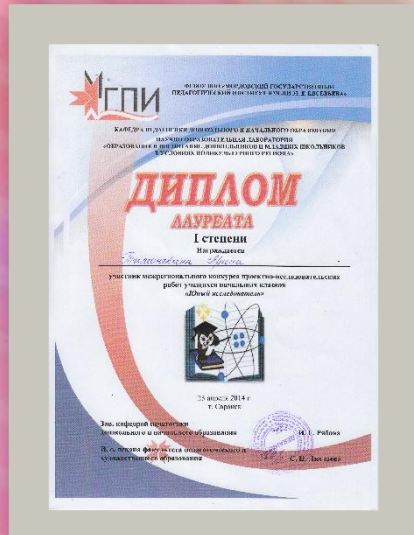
МГПИ

ФГБОУ ВПО «МОРДОВСКИЙ ГОСУДАРСТВЕННЫЙ ПЕДАГОГИЧЕСКИЙ ИНСТИТУТ ИМЕНИ М. Е. ЕВСЕВЬЕВА»

КАФЕДРА ПЕДАГОГИКИ ДОШКОЛЬНОГО И НАЧАЛЬНОГО ОБРАЗОВАНИЯ
НАУЧНО-ОБРАЗОВАТЕЛЬНАЯ ЛАБОРАТОРИЯ
«ОБРАЗОВАНИЕ И ВОСПИТАНИЕ ДОШКОЛЬНИКОВ И МЛАДШИХ ШКОЛЬНИКОВ В УСЛОВИЯХ ПОЛИКУЛЬТУРНОГО РЕГИОНА»

ДИПЛОМ
ЛАУРЕАТА
I степени
Награждается
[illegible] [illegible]

участник межрегионального конкурса проектно-исследовательских работ учащихся начальных классов «Юный исследователь»

25 апреля 2014 г.
г. Саранск

Зав. кафедрой педагогики дошкольного и начального образования	И. Г. Рябова

И. о. декана факультета педагогического и художественного образования	С. Н. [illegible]